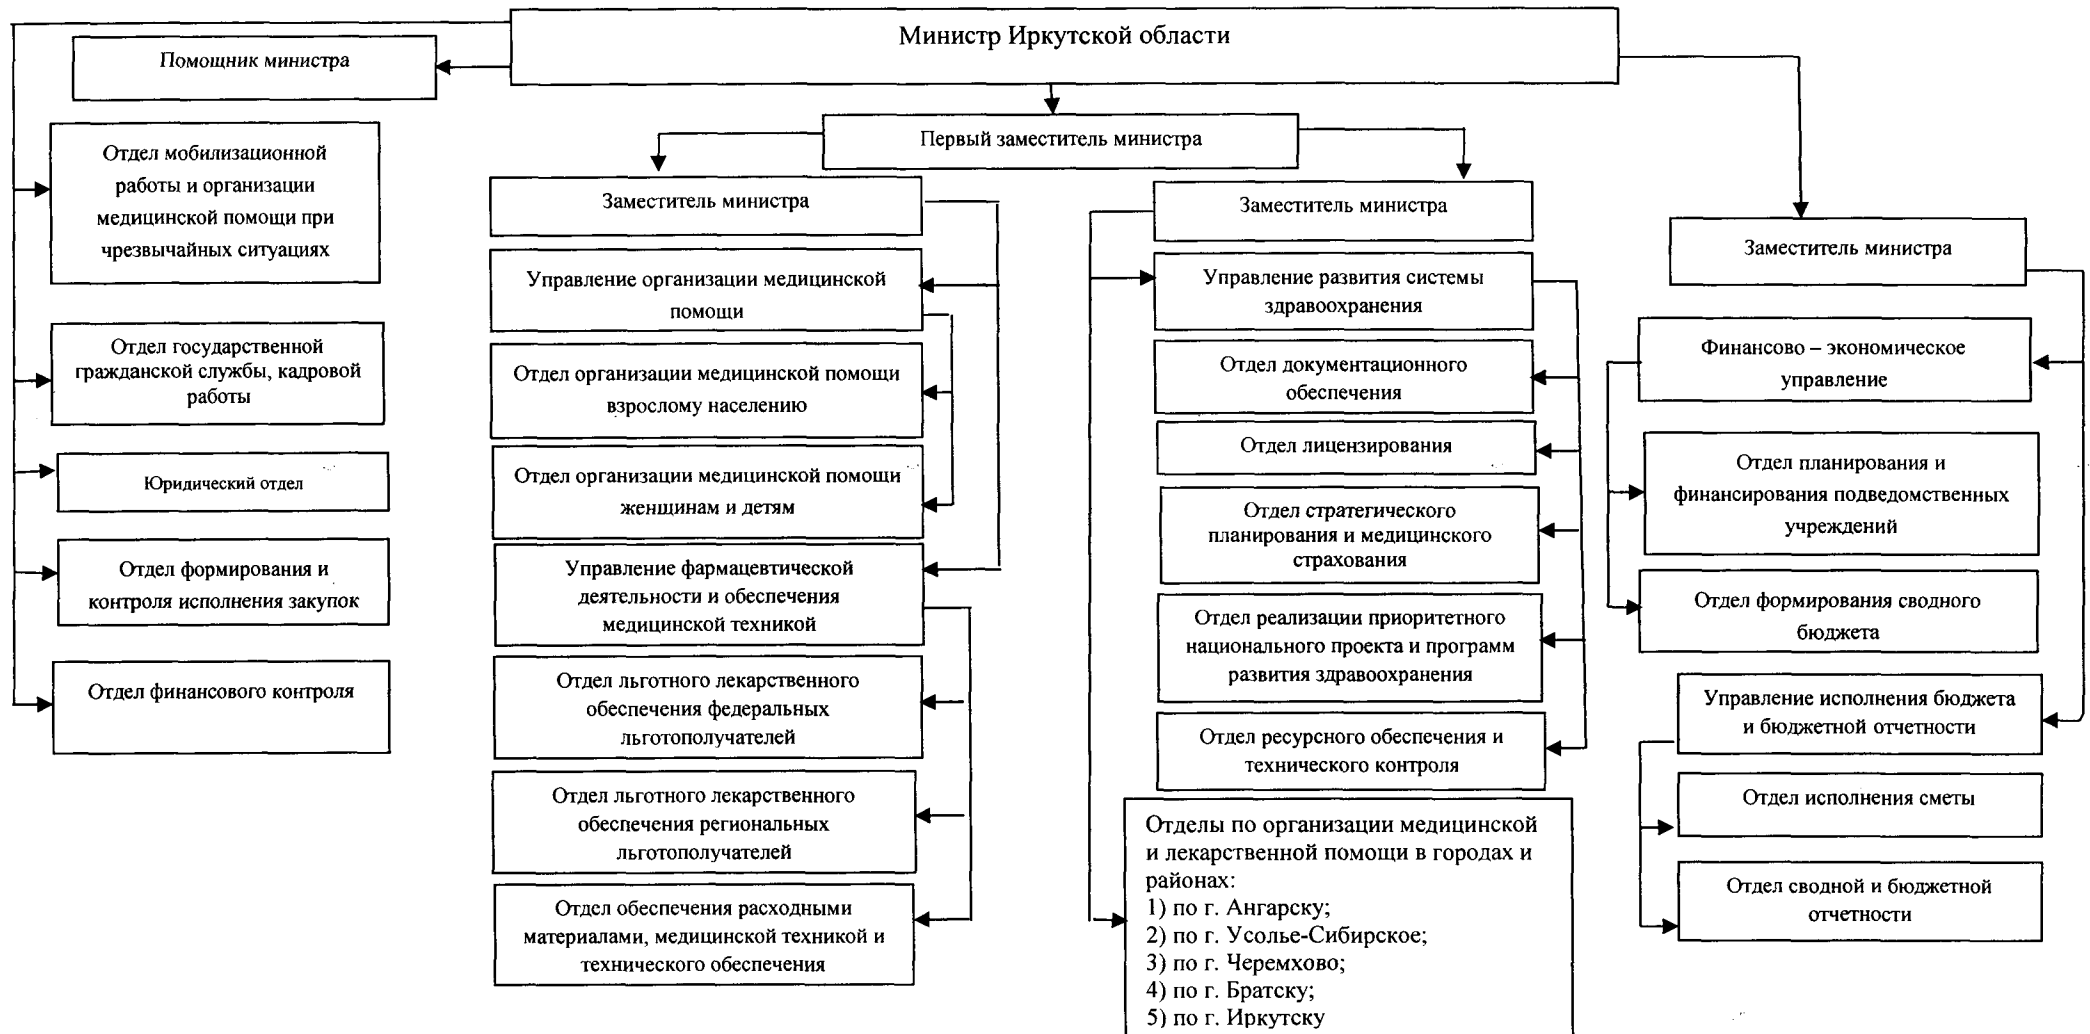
Министр Иркутской области

Помощник министра

Первый заместитель министра

Отдел мобилизационной работы и организации медицинской помощи при чрезвычайных ситуациях

Отдел государственной гражданской службы, кадровой работы

Юридический отдел

Отдел формирования и контроля исполнения закупок

Отдел финансового контроля

Заместитель министра

Управление организации медицинской помощи

Отдел организации медицинской помощи взрослому населению

Отдел организации медицинской помощи женщинам и детям

Управление фармацевтической деятельности и обеспечения медицинской техникой

Отдел льготного лекарственного обеспечения федеральных льготополучателей

Отдел льготного лекарственного обеспечения региональных льготополучателей

Отдел обеспечения расходными материалами, медицинской техникой и технического обеспечения

Заместитель министра

Управление развития системы здравоохранения

Отдел документационного обеспечения

Отдел лицензирования

Отдел стратегического планирования и медицинского страхования

Отдел реализации приоритетного национального проекта и программ развития здравоохранения

Отдел ресурсного обеспечения и технического контроля

Отделы по организации медицинской и лекарственной помощи в городах и районах:
1) по г. Ангарску;
2) по г. Усолье-Сибирское;
3) по г. Черемхово;
4) по г. Братску;
5) по г. Иркутску

Заместитель министра

Финансово – экономическое управление

Отдел планирования и финансирования подведомственных учреждений

Отдел формирования сводного бюджета

Управление исполнения бюджета и бюджетной отчетности

Отдел исполнения сметы

Отдел сводной и бюджетной отчетности